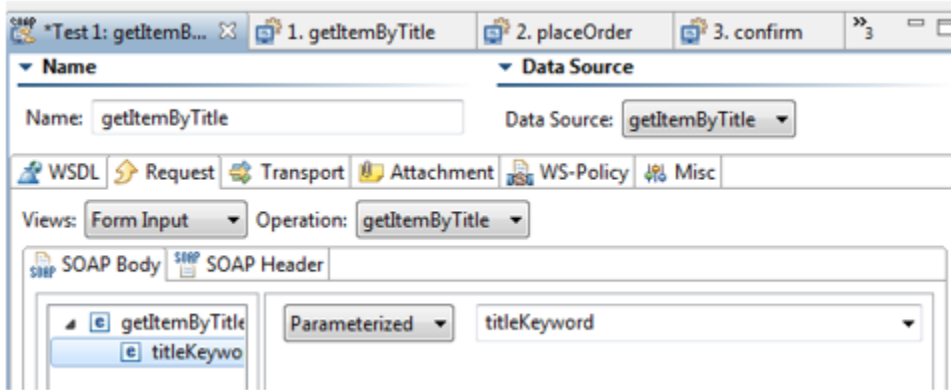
*Test 1: getItemB... 1. getItemByTitle 2. placeOrder 3. confirm »3

Name

Name: getItemByTitle

Data Source

Data Source: getItemByTitle

WSDL Request Transport Attachment WS-Policy Misc

Views: Form Input Operation: getItemByTitle

SOAP Body SOAP Header

e getItemByTitle
e titleKeywo

Parameterized titleKeyword